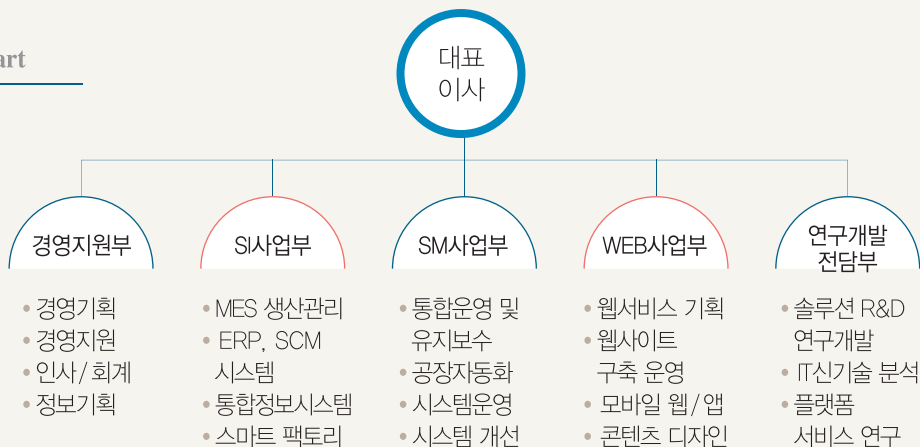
art

대표
이사

경영지원부

• 경영기획
• 경영지원
• 인사/회계
• 정보기획

SI사업부

• MES 생산관리
• ERP, SCM 시스템
• 통합정보시스템
• 스마트 팩토리

SM사업부

• 통합운영 및 유지보수
• 공장자동화
• 시스템운영
• 시스템 개선

WEB사업부

• 웹서비스 기획
• 웹사이트 구축 운영
• 모바일 웹/앱
• 콘텐츠 디자인

연구개발
전담부

• 솔루션 R&D 연구개발
• IT신기술 분석
• 플랫폼 서비스 연구